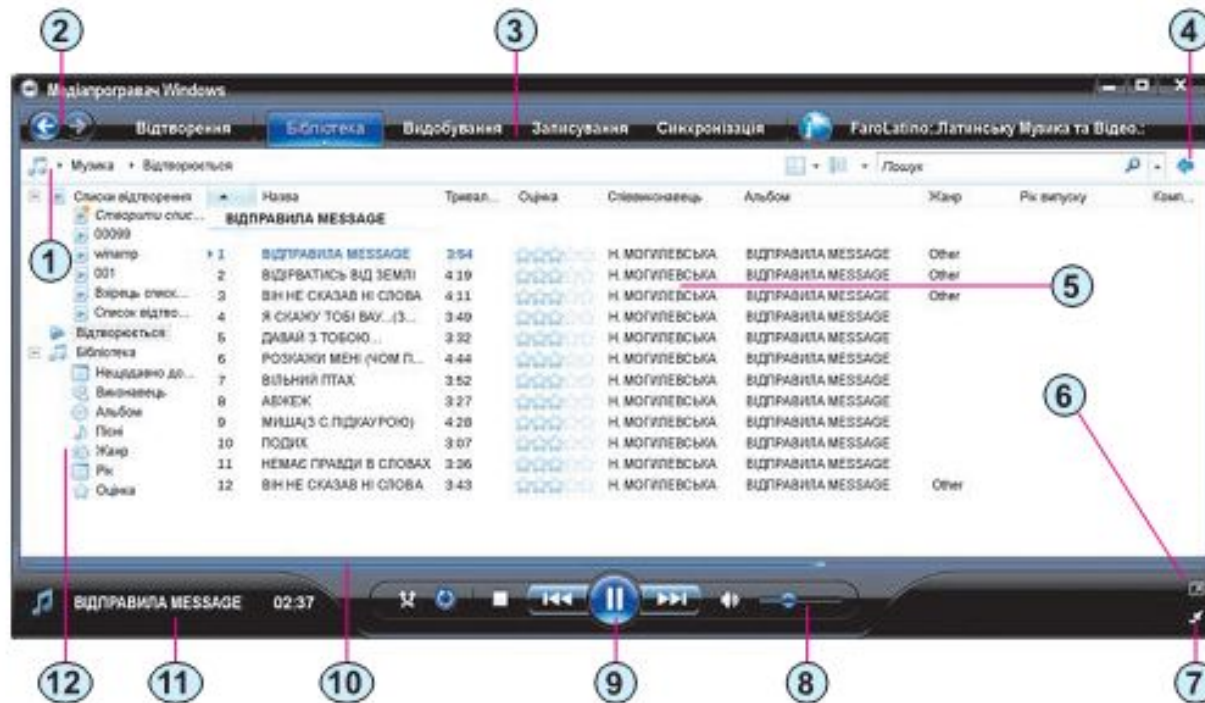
2
3
4
Мідіапрогравач Windows
Відтворення Бібліотека Видобування Записування Синхронізація FaroLatino: Латинську Музика та Відео.:
Музика ▸ Відтворюється
Пошук
Списки відтворення
Створити спис...
00099
winamp
001
Взірець списк...
Список відтво...
Відтворюється
Бібліотека
Нещодавно до...
Виконавець
Альбом
Пісні
Жанр
Рік
Оцінка
1

| | Назва | Тривал... | Оцінка | Співвиконавець | Альбом | Жанр | Рік випуску | Комп... |
|---|---|---|---|---|---|---|---|---|
| | ВІДПРАВИЛА MESSAGE | | | | | | | |
| 1 | ВІДПРАВИЛА MESSAGE | 3:54 | | Н. МОГИЛЕВСЬКА | ВІДПРАВИЛА MESSAGE | Other | | |
| 2 | ВІДІРВАТИСЬ ВІД ЗЕМЛІ | 4:19 | | Н. МОГИЛЕВСЬКА | ВІДПРАВИЛА MESSAGE | Other | | |
| 3 | ВІН НЕ СКАЗАВ НІ СЛОВА | 4:11 | | Н. МОГИЛЕВСЬКА | ВІДПРАВИЛА MESSAGE | Other | | |
| 4 | Я СКАЖУ ТОБІ ВАУ...(3... | 3:49 | | Н. МОГИЛЕВСЬКА | ВІДПРАВИЛА MESSAGE | | | |
| 5 | ДАВАЙ З ТОБОЮ... | 3:32 | | Н. МОГИЛЕВСЬКА | ВІДПРАВИЛА MESSAGE | | | |
| 6 | РОЗКАЖИ МЕНІ (ЧОМ П... | 4:44 | | Н. МОГИЛЕВСЬКА | ВІДПРАВИЛА MESSAGE | | | |
| 7 | ВІЛЬНИЙ ПТАХ | 3:52 | | Н. МОГИЛЕВСЬКА | ВІДПРАВИЛА MESSAGE | | | |
| 8 | АВЖЕЖ | 3:27 | | Н. МОГИЛЕВСЬКА | ВІДПРАВИЛА MESSAGE | | | |
| 9 | МИША(З С.ПІДКАУРОЮ) | 4:28 | | Н. МОГИЛЕВСЬКА | ВІДПРАВИЛА MESSAGE | | | |
| 10 | ПОДИХ | 3:07 | | Н. МОГИЛЕВСЬКА | ВІДПРАВИЛА MESSAGE | | | |
| 11 | НЕМАЄ ПРАВДИ В СЛОВАХ | 3:36 | | Н. МОГИЛЕВСЬКА | ВІДПРАВИЛА MESSAGE | | | |
| 12 | ВІН НЕ СКАЗАВ НІ СЛОВА | 3:43 | | Н. МОГИЛЕВСЬКА | ВІДПРАВИЛА MESSAGE | Other | | |

5
6
ВІДПРАВИЛА MESSAGE 02:37
12 11 10 9 8 7